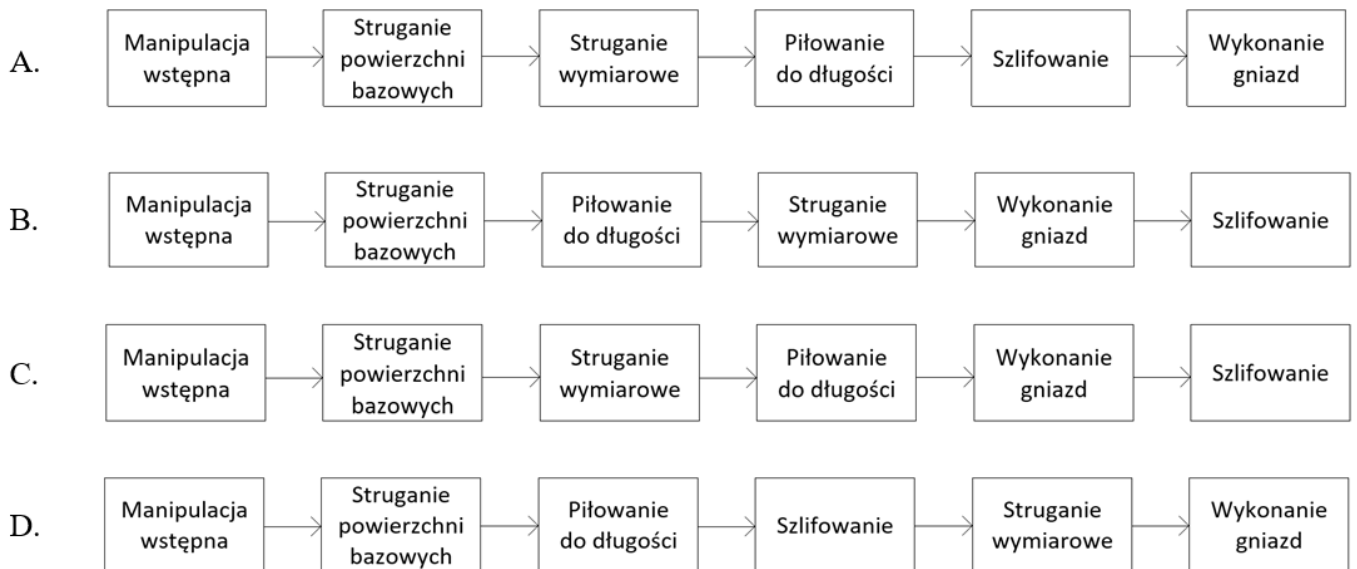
A. Manipulacja wstępna → Struganie powierzchni bazowych → Struganie wymiarowe → Piłowanie do długości → Szlifowanie → Wykonanie gniazd

B. Manipulacja wstępna → Struganie powierzchni bazowych → Piłowanie do długości → Struganie wymiarowe → Wykonanie gniazd → Szlifowanie

C. Manipulacja wstępna → Struganie powierzchni bazowych → Struganie wymiarowe → Piłowanie do długości → Wykonanie gniazd → Szlifowanie

D. Manipulacja wstępna → Struganie powierzchni bazowych → Piłowanie do długości → Szlifowanie → Struganie wymiarowe → Wykonanie gniazd